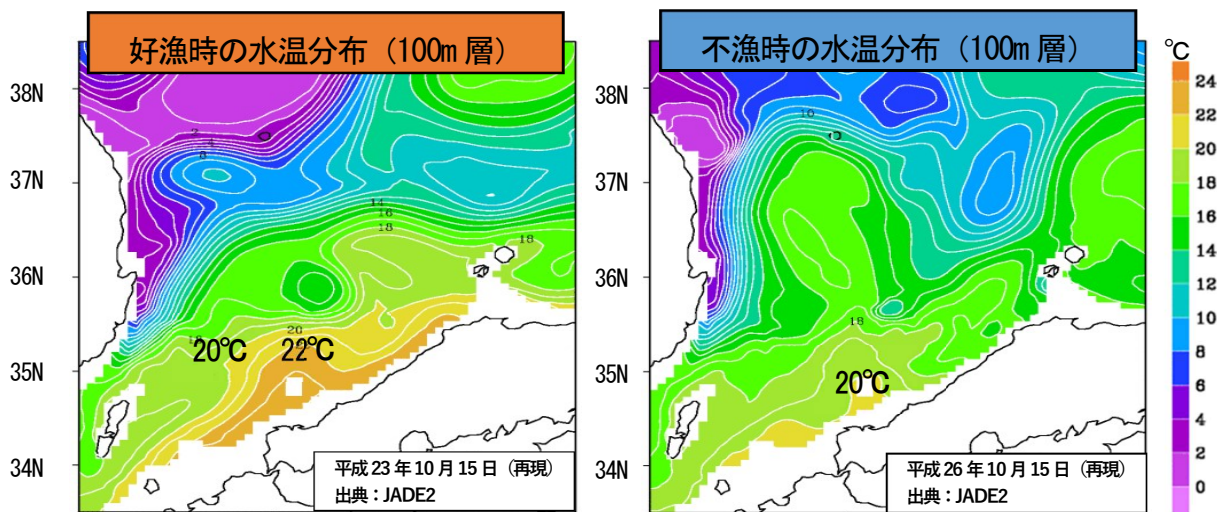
好漁時の水温分布（100m 層）

38N
37N
36N
35N
34N

2
4
6
14
16
18
18
20
20℃
22℃

平成 23 年 10 月 15 日（再現）
出典：JADE2

不漁時の水温分布（100m 層）

38N
37N
36N
35N
34N

10
18
20℃

平成 26 年 10 月 15 日（再現）
出典：JADE2

℃
24
22
20
18
16
14
12
10
8
6
4
2
0